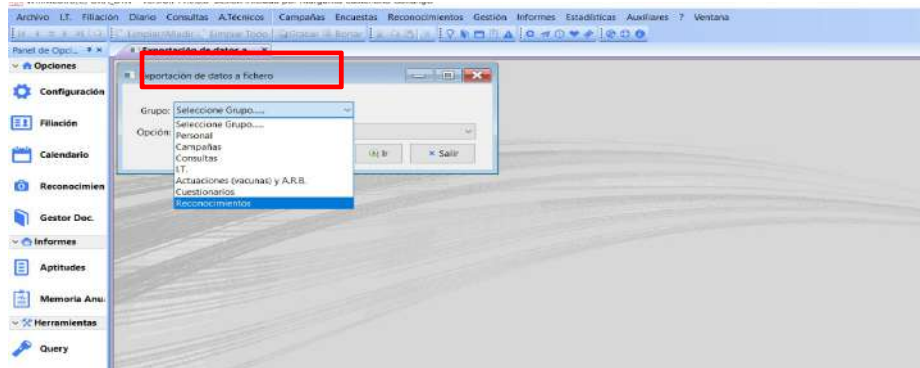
Archivo I.T. Filiación Diario Consultas A.Técnicos Campañas Encuestas Reconocimientos Gestión Informes Estadísticas Auxiliares ? Ventana

Limpiar/Añadir Limpiar Todo Grabar Borrar

Panel de Opci...

Exportación de datos a ...

Opciones

Configuración

Filiación

Calendario

Reconocimien

Gestor Doc.

Informes

Aptitudes

Memoria Anu

Herramientas

Query

Exportación de datos a fichero

Grupo: Seleccione Grupo.....

Opción:

Seleccione Grupo.....
Personal
Campañas
Consultas
I.T.
Actuaciones (vacunas) y A.R.B.
Cuestionarios
Reconocimientos

Ir

Salir